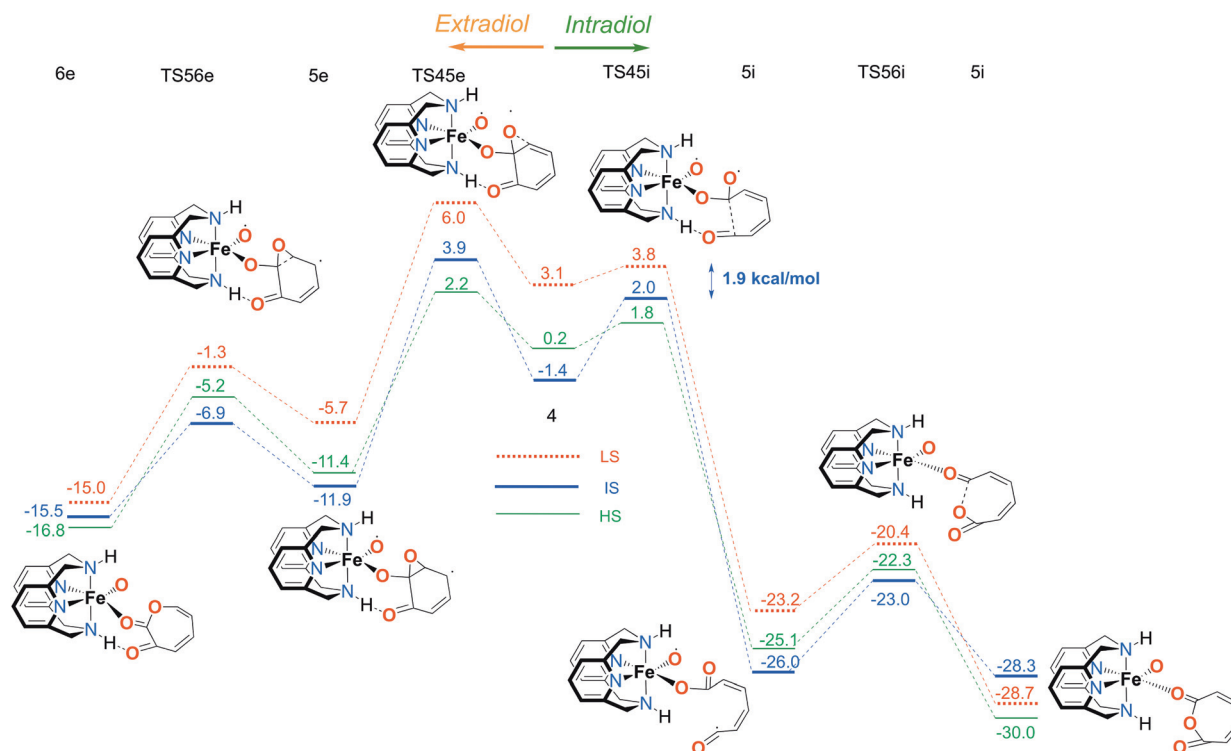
Extradiol Intradiol

6e TS56e 5e TS45e TS45i 5i TS56i 5i

N H O Fe N N N H O O O

N H O Fe N N N H O O O

N H O Fe N N N H O O O

6.0
3.9
2.2

3.1
0.2
-1.4

3.8
2.0
1.8

1.9 kcal/mol

-1.3
-5.2
-6.9

-5.7
-11.4
-11.9

-15.0
-15.5
-16.8

4

LS
IS
HS

N H O Fe N N N H O O

N H O Fe N N N H O O O

N H O Fe N N N H O O O

-20.4
-22.3
-23.0

-23.2
-25.1
-26.0

-28.3
-28.7
-30.0

N H O Fe N N N H O O O

N H O Fe N N N H O O O